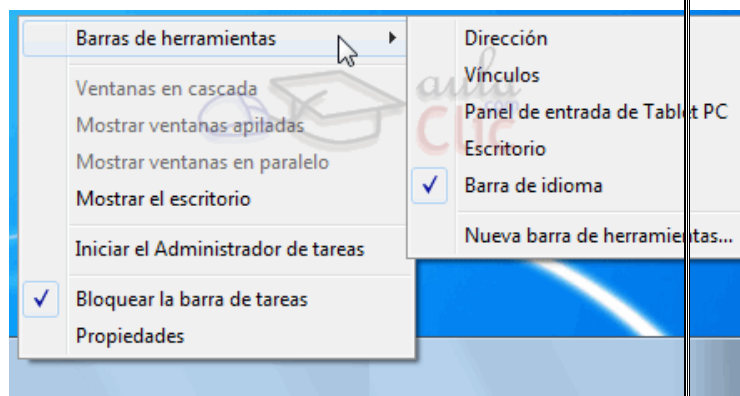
Barras de herramientas

Ventanas en cascada
Mostrar ventanas apiladas
Mostrar ventanas en paralelo
Mostrar el escritorio

Iniciar el Administrador de tareas

✓ Bloquear la barra de tareas
Propiedades

Dirección
Vínculos
Panel de entrada de Tablet PC
Escritorio
✓ Barra de idioma

Nueva barra de herramientas...

aula clic